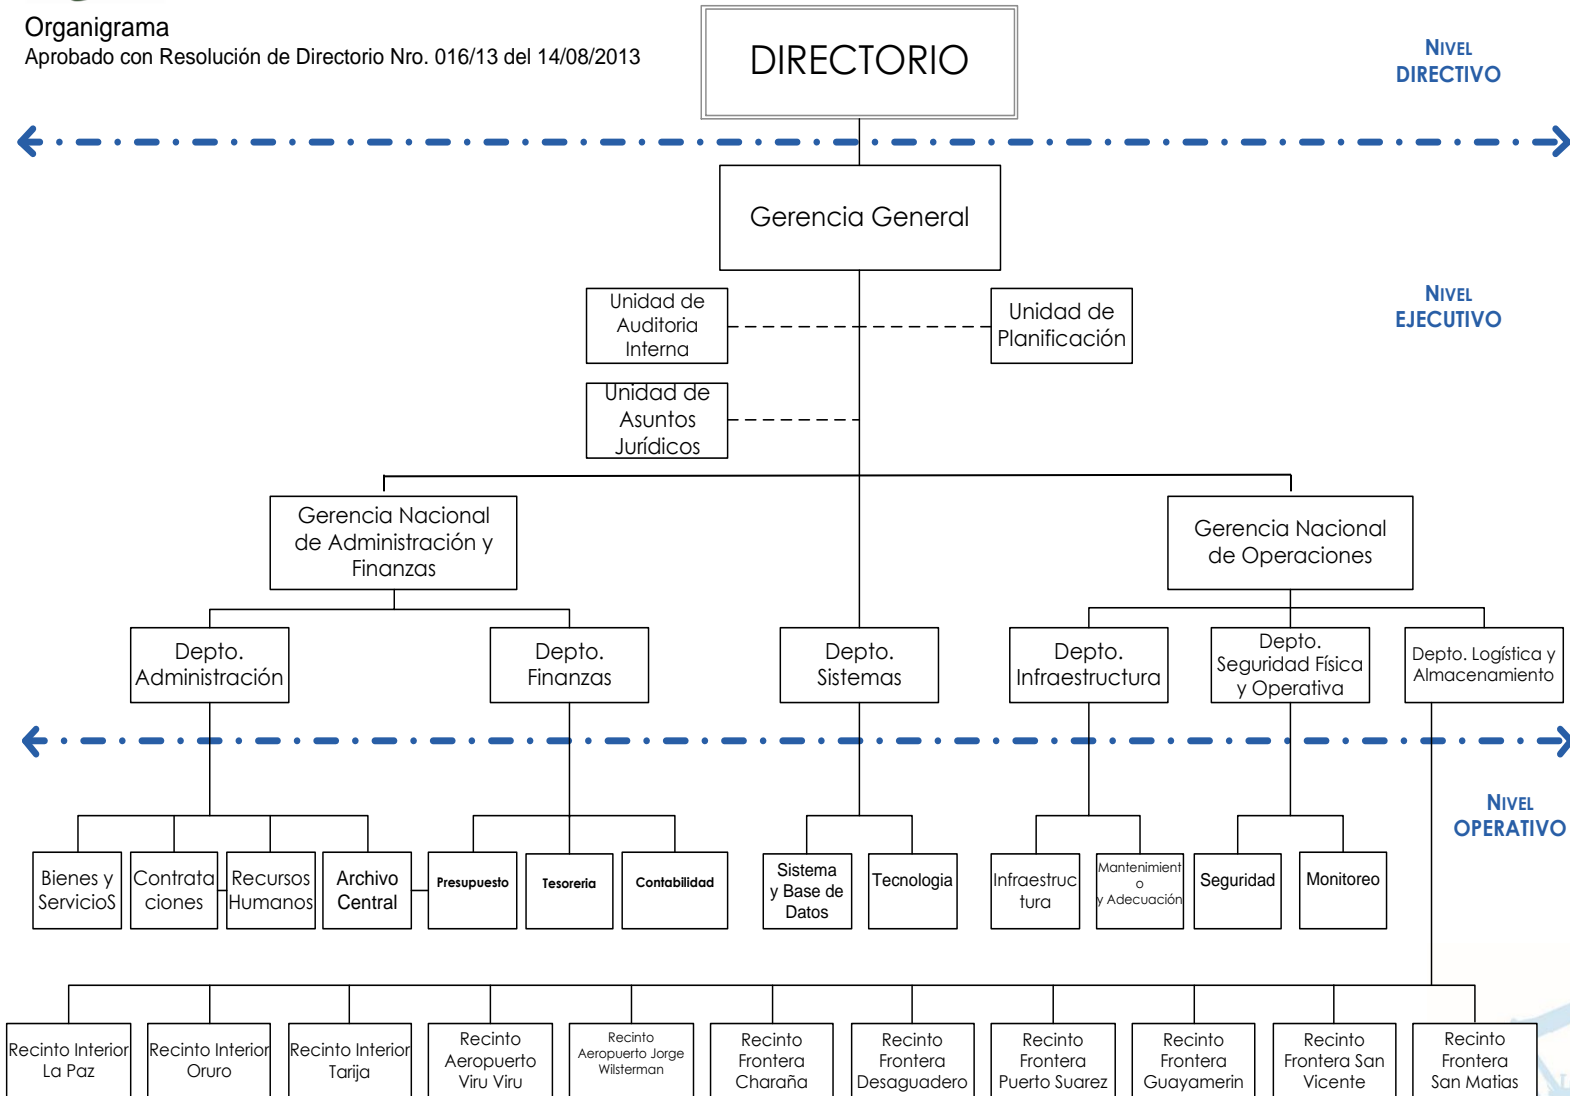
Organigrama
Aprobado con Resolución de Directorio Nro. 016/13 del 14/08/2013

DIRECTORIO

NIVEL DIRECTIVO

Gerencia General

Unidad de Auditoria Interna

Unidad de Planificación

Unidad de Asuntos Jurídicos

NIVEL EJECUTIVO

Gerencia Nacional de Administración y Finanzas

Gerencia Nacional de Operaciones

Depto. Administración

Depto. Finanzas

Depto. Sistemas

Depto. Infraestructura

Depto. Seguridad Física y Operativa

Depto. Logística y Almacenamiento

NIVEL OPERATIVO

Bienes y ServicioS

Contrataciones

Recursos Humanos

Archivo Central

Presupuesto

Tesoreria

Contabilidad

Sistema y Base de Datos

Tecnologia

Infraestructura

Mantenimiento y Adecuación

Seguridad

Monitoreo

Recinto Interior La Paz

Recinto Interior Oruro

Recinto Interior Tarija

Recinto Aeropuerto Viru Viru

Recinto Aeropuerto Jorge Wilsterman

Recinto Frontera Charaña

Recinto Frontera Desaguadero

Recinto Frontera Puerto Suarez

Recinto Frontera Guayamerin

Recinto Frontera San Vicente

Recinto Frontera San Matias